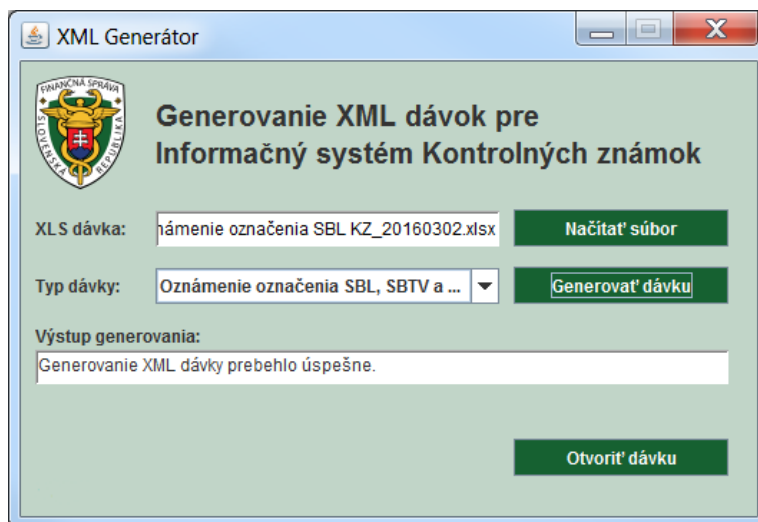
XML Generátor

FINANČNÁ SPRÁVA SLOVENSKÁ REPUBLIKA

Generovanie XML dávok pre Informačný systém Kontrolných známok

XLS dávka: námenie označenia SBL KZ_20160302.xlsx

Načítať súbor

Typ dávky: Oznámenie označenia SBL, SBTV a ...

Generovať dávku

Výstup generovania:

Generovanie XML dávky prebehlo úspešne.

Otvoriť dávku